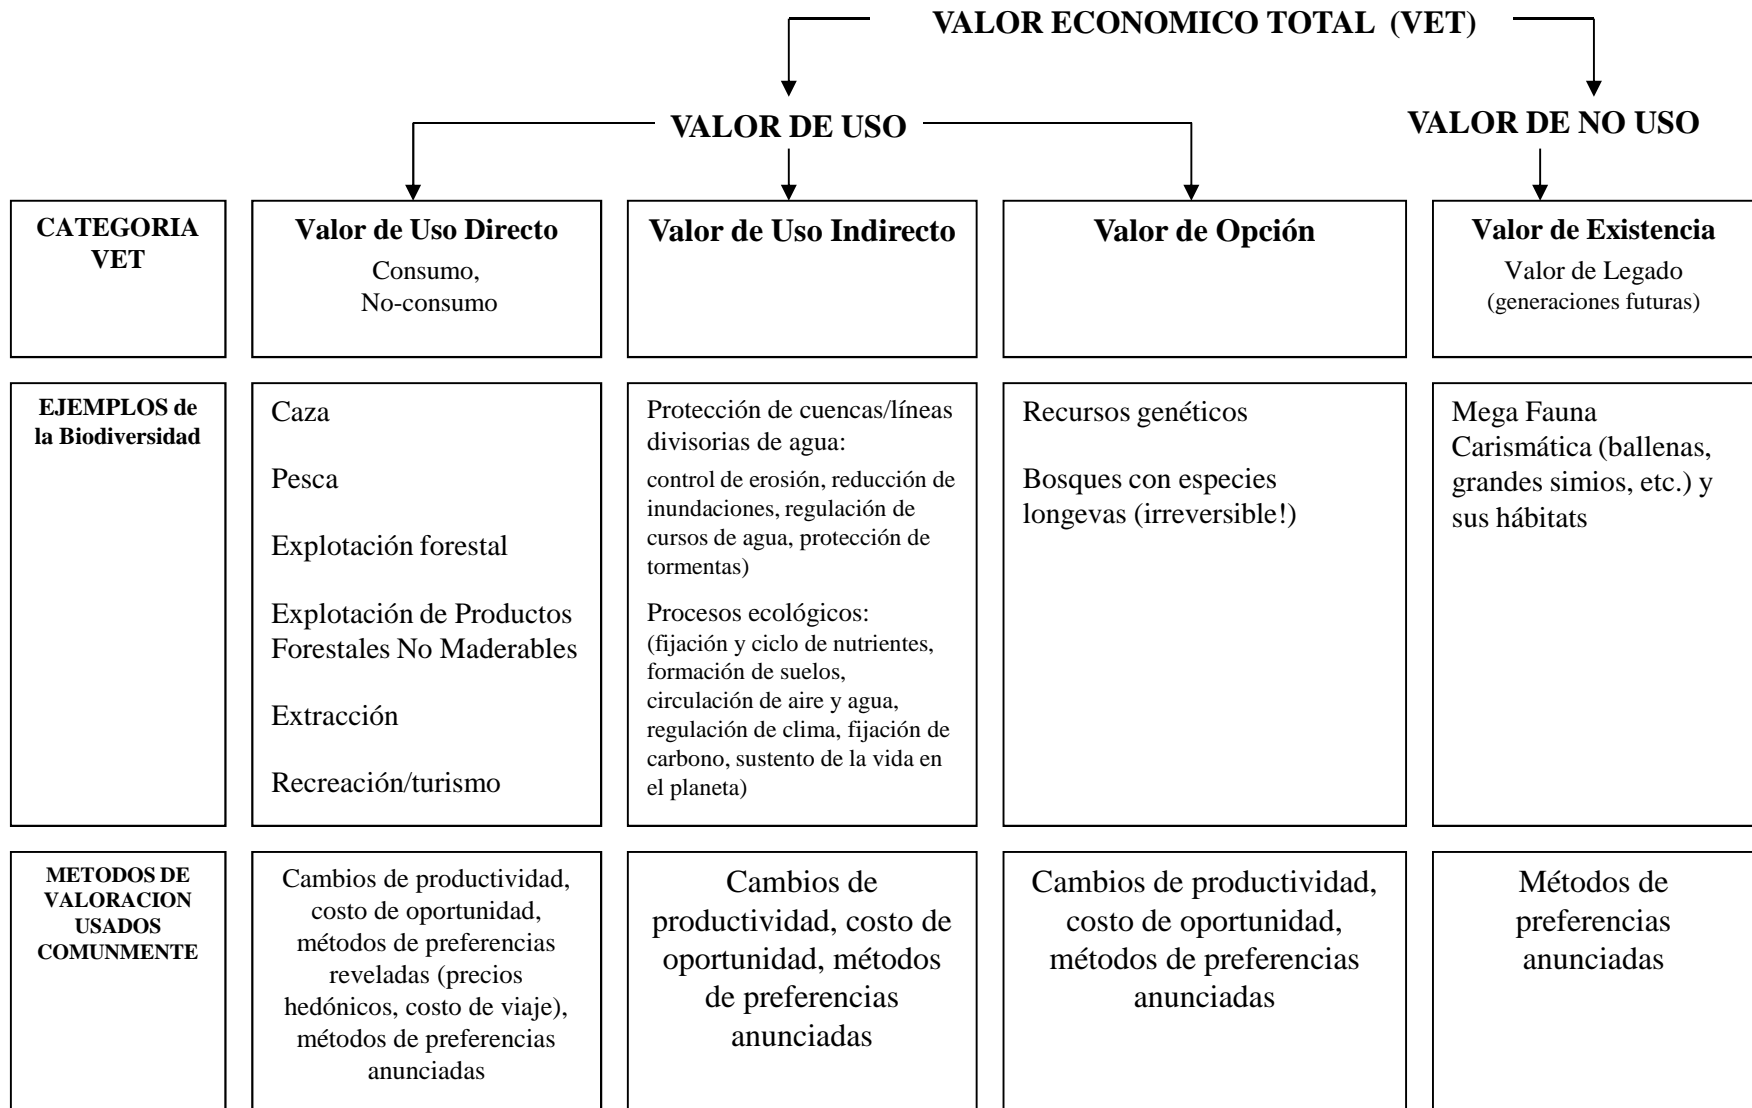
VALOR ECONOMICO TOTAL (VET)

VALOR DE USO

VALOR DE NO USO

| CATEGORIA VET | Valor de Uso Directo<br>Consumo,<br>No-consumo | Valor de Uso Indirecto | Valor de Opción | Valor de Existencia<br>Valor de Legado<br>(generaciones futuras) |
|---|---|---|---|---|
| EJEMPLOS de la Biodiversidad | Caza<br><br>Pesca<br><br>Explotación forestal<br><br>Explotación de Productos Forestales No Maderables<br><br>Extracción<br><br>Recreación/turismo | Protección de cuencas/líneas divisorias de agua:<br>control de erosión, reducción de inundaciones, regulación de cursos de agua, protección de tormentas)<br><br>Procesos ecológicos:<br>(fijación y ciclo de nutrientes, formación de suelos, circulación de aire y agua, regulación de clima, fijación de carbono, sustento de la vida en el planeta) | Recursos genéticos<br><br>Bosques con especies longevas (irreversible!) | Mega Fauna Carismática (ballenas, grandes simios, etc.) y sus hábitats |
| METODOS DE VALORACION USADOS COMUNMENTE | Cambios de productividad, costo de oportunidad, métodos de preferencias reveladas (precios hedónicos, costo de viaje), métodos de preferencias anunciadas | Cambios de productividad, costo de oportunidad, métodos de preferencias anunciadas | Cambios de productividad, costo de oportunidad, métodos de preferencias anunciadas | Métodos de preferencias anunciadas |